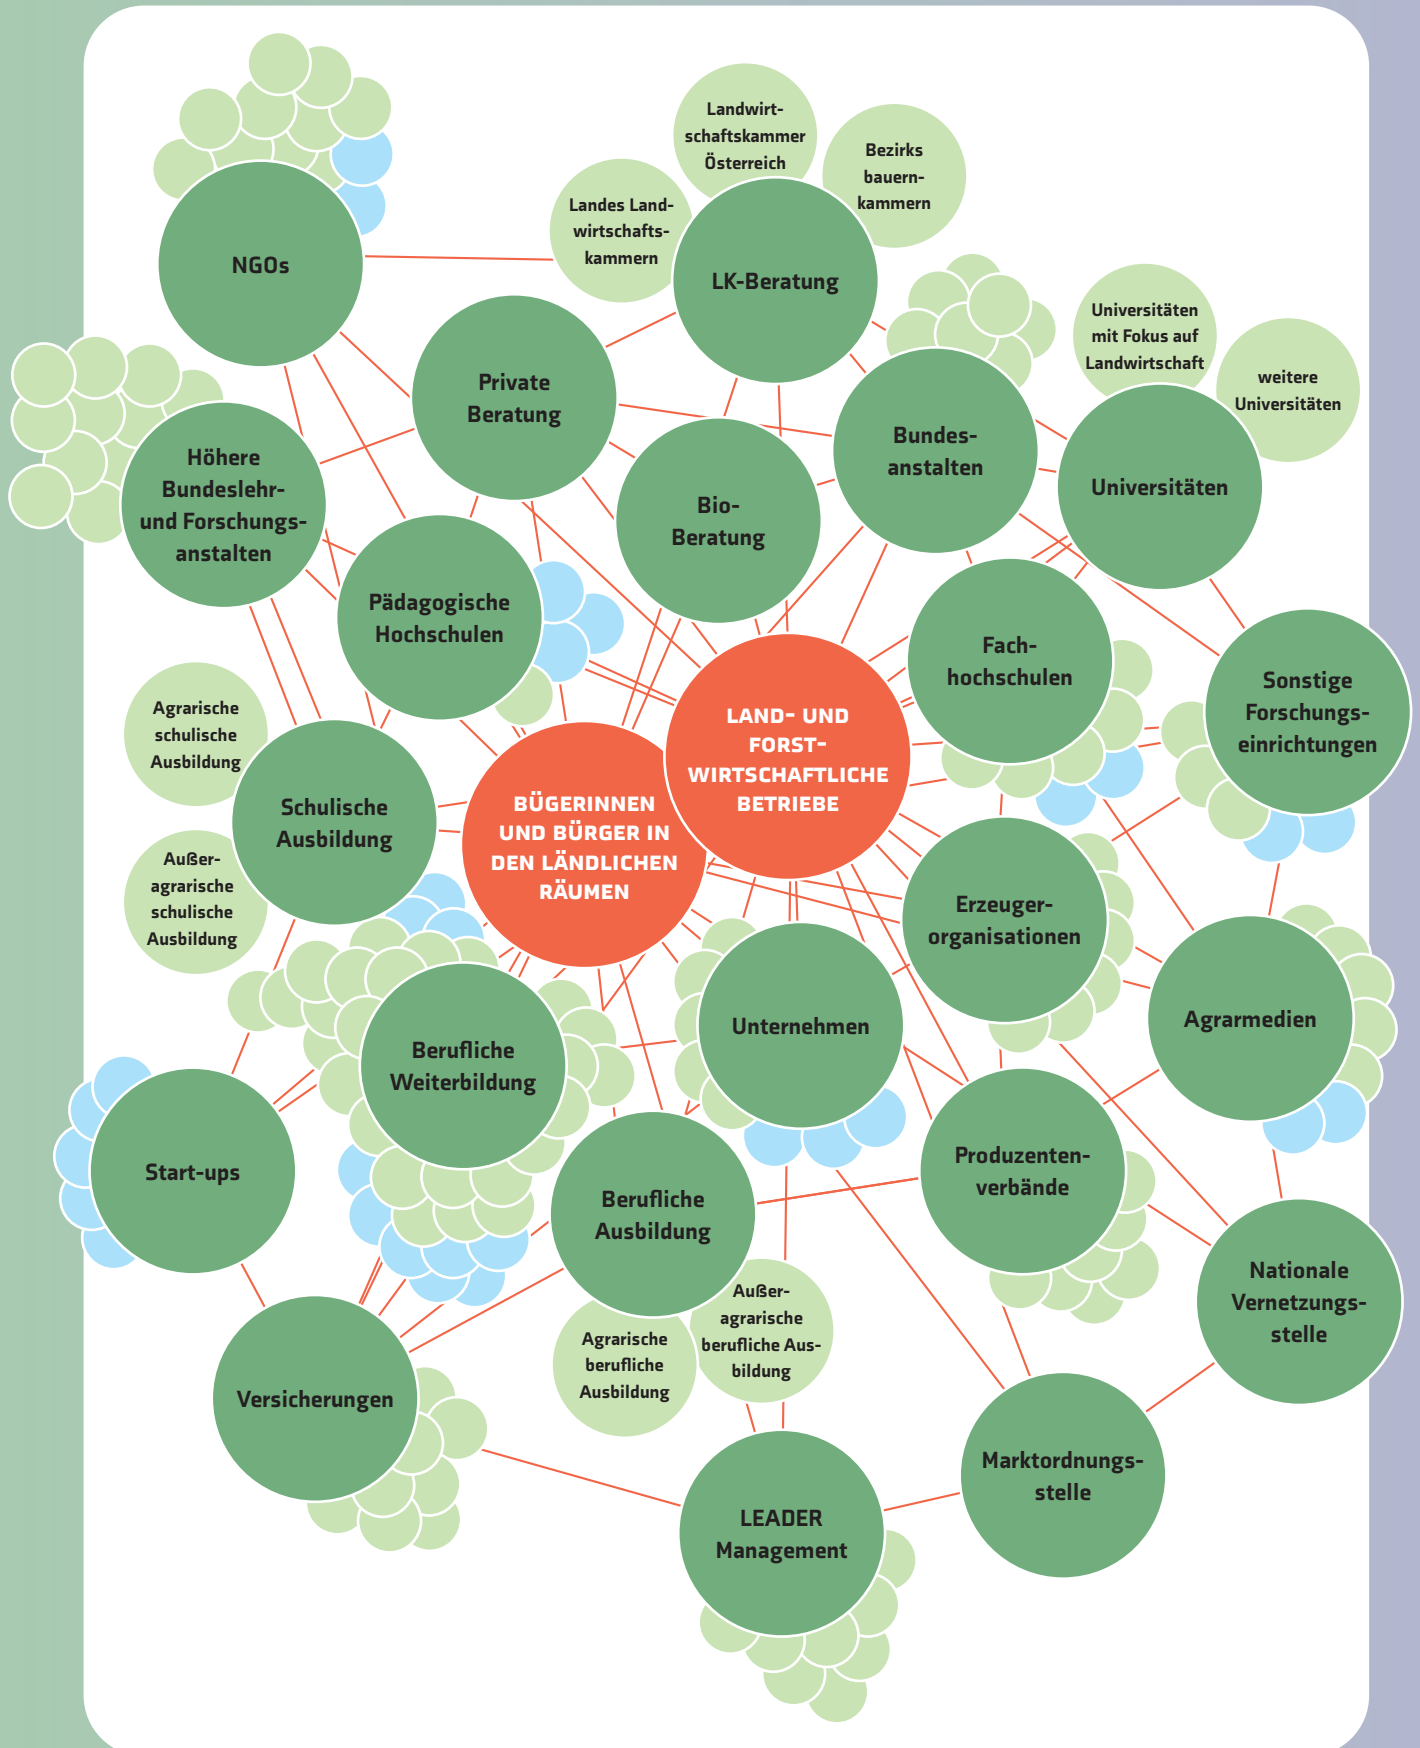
Landwirtschaftskammer Österreich

Bezirks bauernkammern

Landes Landwirtschaftskammern

NGOs

LK-Beratung

Universitäten mit Fokus auf Landwirtschaft

weitere Universitäten

Private Beratung

Bundesanstalten

Höhere Bundeslehr- und Forschungsanstalten

Bio-Beratung

Universitäten

Pädagogische Hochschulen

Fachhochschulen

Sonstige Forschungseinrichtungen

Agrarische schulische Ausbildung

LAND- UND FORSTWIRTSCHAFTLICHE BETRIEBE

Schulische Ausbildung

BÜGERINNEN UND BÜRGER IN DEN LÄNDLICHEN RÄUMEN

Außeragrarische schulische Ausbildung

Erzeugerorganisationen

Unternehmen

Agrarmedien

Berufliche Weiterbildung

Start-ups

Produzentenverbände

Berufliche Ausbildung

Nationale Vernetzungsstelle

Außeragrarische berufliche Ausbildung

Agrarische berufliche Ausbildung

Versicherungen

Marktordnungsstelle

LEADER Management